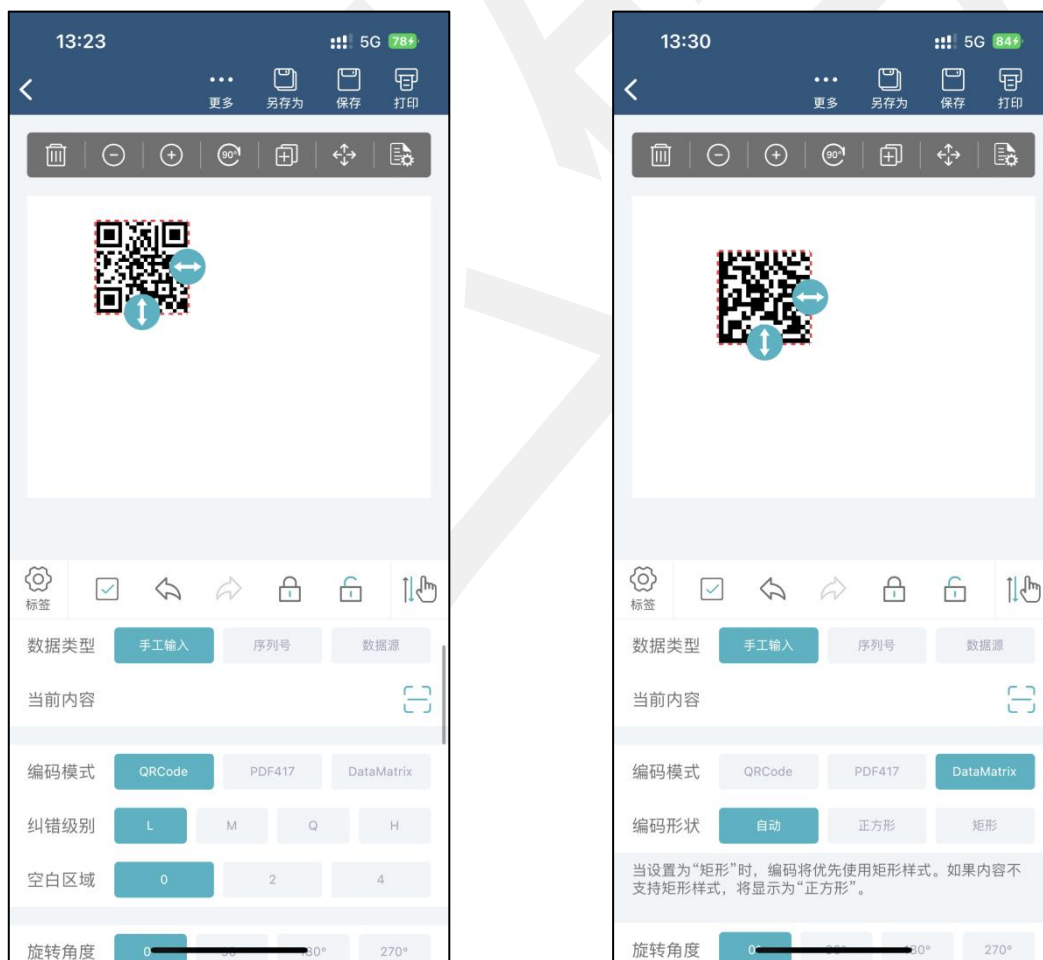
13:23

5G 78

更多 另存为 保存 打印

90°

标签

数据类型 手工输入 序列号 数据源

当前内容

编码模式 QRCode PDF417 DataMatrix

纠错级别 L M Q H

空白区域 0 2 4

旋转角度 0 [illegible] 180° 270°

13:30

5G 84

更多 另存为 保存 打印

90°

标签

数据类型 手工输入 序列号 数据源

当前内容

编码模式 QRCode PDF417 DataMatrix

编码形状 自动 正方形 矩形

当设置为"矩形"时，编码将优先使用矩形样式。如果内容不支持矩形样式，将显示为"正方形"。

旋转角度 0 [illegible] 180° 270°